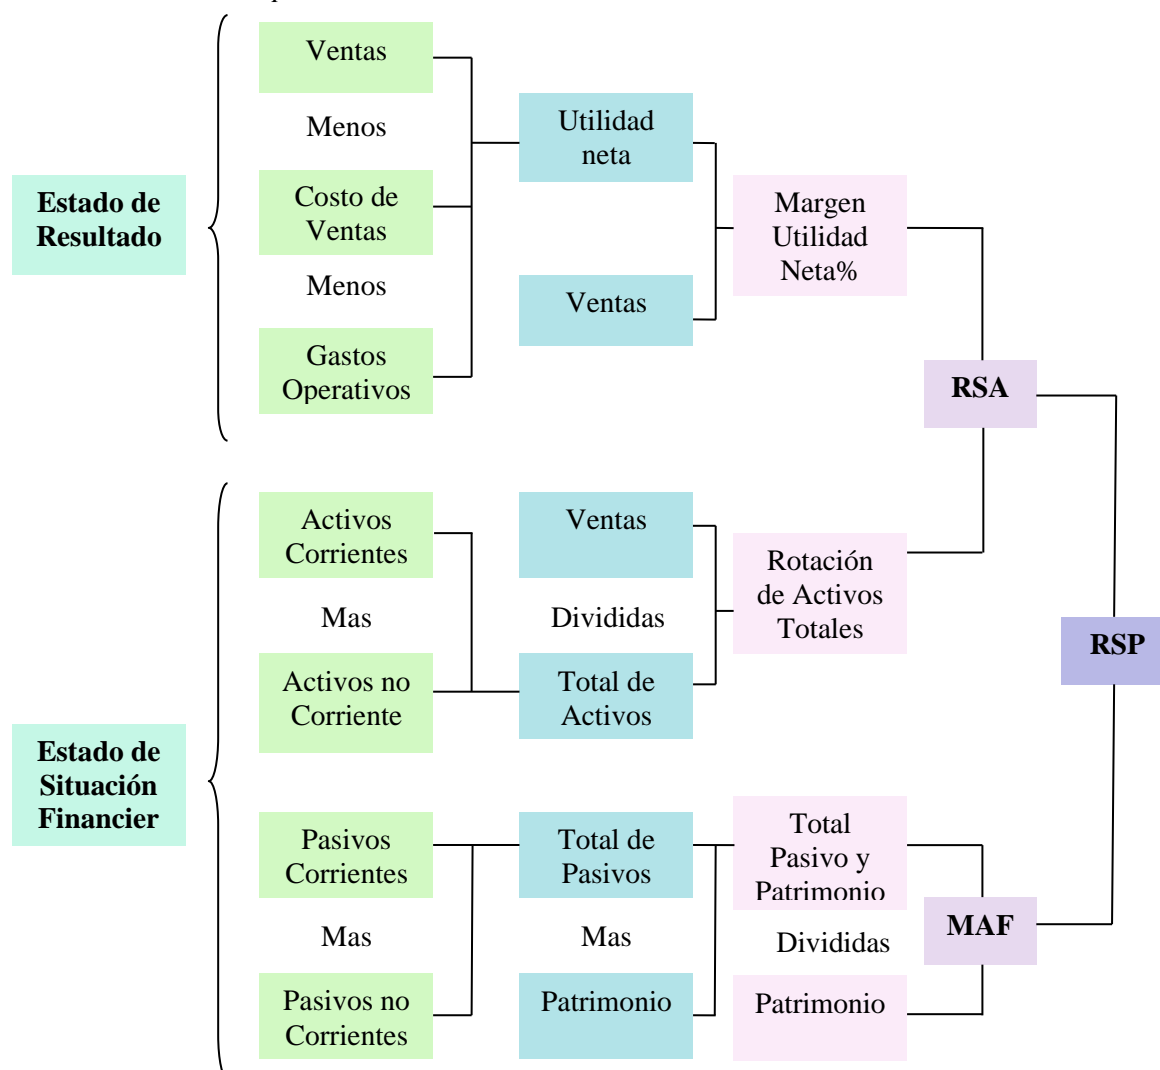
Estado de Resultado

Ventas

Menos

Costo de Ventas

Menos

Gastos Operativos

Utilidad neta

Ventas

Margen Utilidad Neta%

RSA

Estado de Situación Financier

Activos Corrientes

Mas

Activos no Corriente

Ventas

Divididas

Total de Activos

Rotación de Activos Totales

RSP

Pasivos Corrientes

Mas

Pasivos no Corrientes

Total de Pasivos

Mas

Patrimonio

Total Pasivo y Patrimonio

Divididas

Patrimonio

MAF